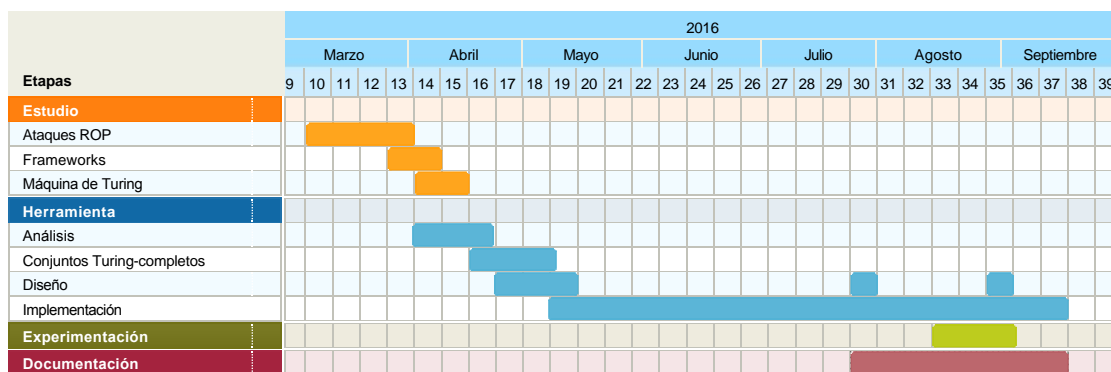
| Etapas | 2016 |
|---|---|
| | Marzo · Abril · Mayo · Junio · Julio · Agosto · Septiembre |
| | 9 10 11 12 13 14 15 16 17 18 19 20 21 22 23 24 25 26 27 28 29 30 31 32 33 34 35 36 37 38 39 |
| Estudio | |
| Ataques ROP | |
| Frameworks | |
| Máquina de Turing | |
| Herramienta | |
| Análisis | |
| Conjuntos Turing-completos | |
| Diseño | |
| Implementación | |
| Experimentación | |
| Documentación | |